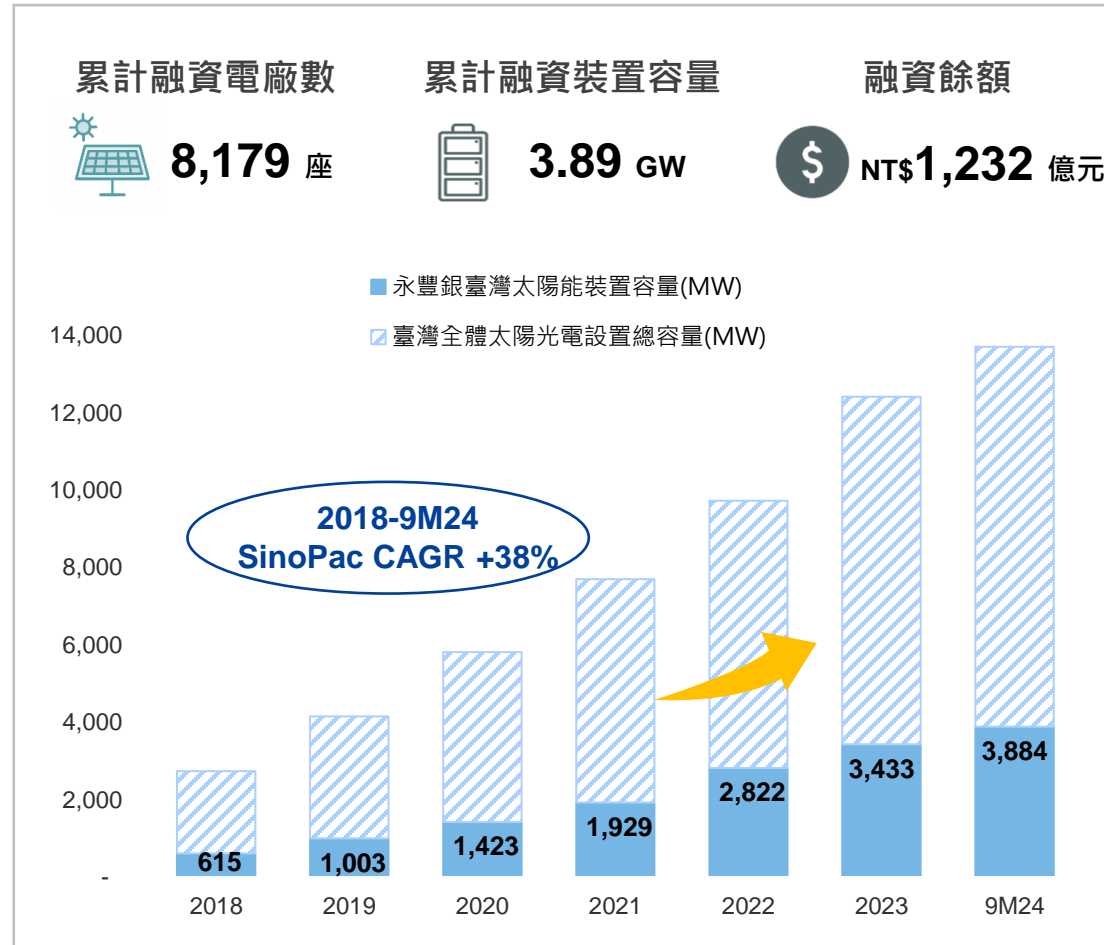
累計融資電廠數

8,179 座

累計融資裝置容量

3.89 GW

融資餘額

$

NT$1,232 億元

永豐銀臺灣太陽能裝置容量(MW)

臺灣全體太陽光電設置總容量(MW)

14,000
12,000
10,000
8,000
6,000
4,000
2,000
-

2018-9M24
SinoPac CAGR +38%

615
1,003
1,423
1,929
2,822
3,433
3,884

2018
2019
2020
2021
2022
2023
9M24